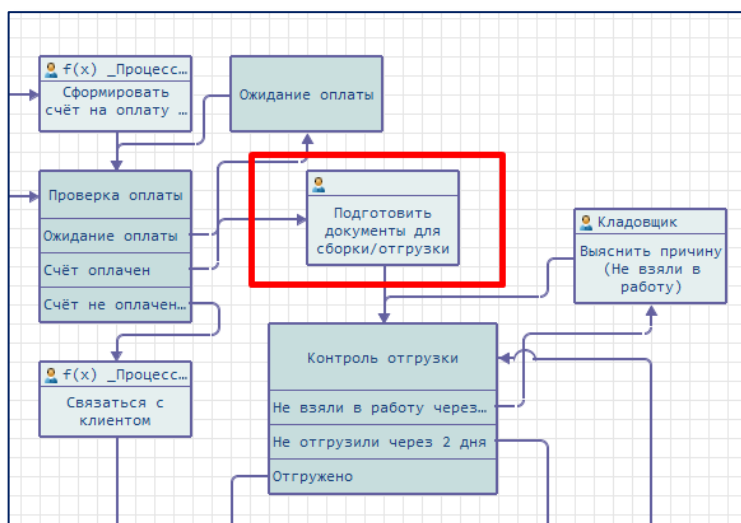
f(x) _Процесс…
Сформировать счёт на оплату …

Ожидание оплаты

Проверка оплаты
Ожидание оплаты
Счёт оплачен
Счёт не оплачен…

Подготовить документы для сборки/отгрузки

Кладовщик
Выяснить причину (Не взяли в работу)

f(x) _Процесс…
Связаться с клиентом

Контроль отгрузки
Не взяли в работу через…
Не отгрузили через 2 дня
Отгружено